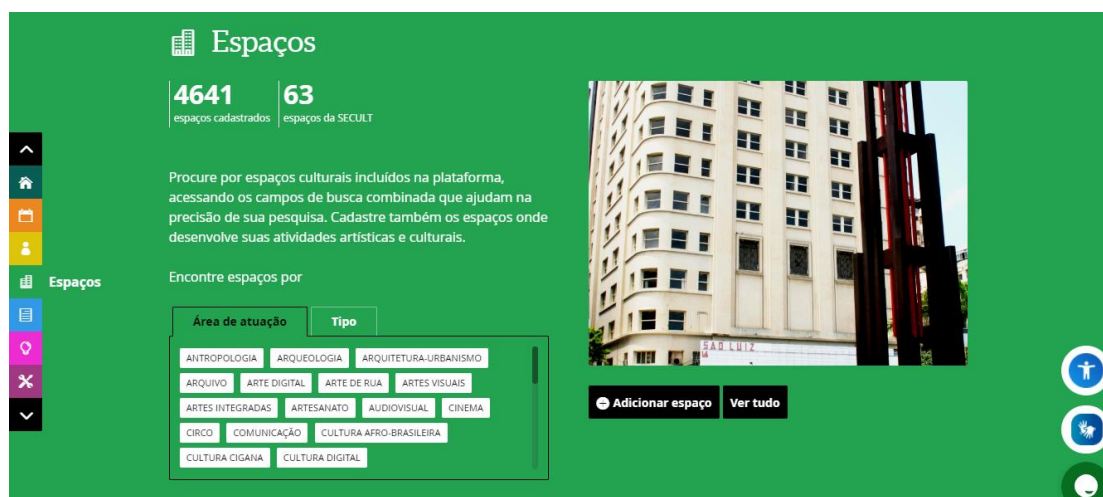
Espaços

4641
espaços cadastrados

63
espaços da SECULT

Procure por espaços culturais incluídos na plataforma, acessando os campos de busca combinada que ajudam na precisão de sua pesquisa. Cadastre também os espaços onde desenvolve suas atividades artísticas e culturais.

Encontre espaços por

Área de atuação | Tipo

ANTROPOLOGIA
ARQUEOLOGIA
ARQUITETURA-URBANISMO
ARQUIVO
ARTE DIGITAL
ARTE DE RUA
ARTES VISUAIS
ARTES INTEGRADAS
ARTESANATO
AUDIOVISUAL
CINEMA
CIRCO
COMUNICAÇÃO
CULTURA AFRO-BRASILEIRA
CULTURA CIGANA
CULTURA DIGITAL

Espaços

SÃO LUIZ

Adicionar espaço
Ver tudo